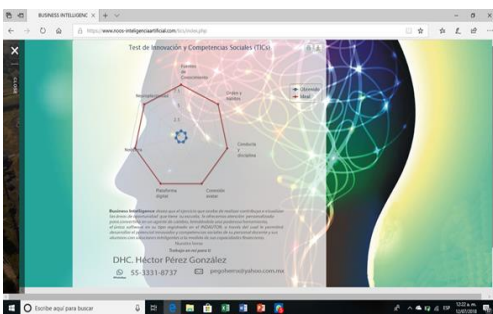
BUSINESS INTELLIGENC

https://www.roco-inteligenciaartificial.com/tics/index.php

Test de Innovación y Competencias Sociales (TICs)

Espíritu de Conocimiento

Neuroplasticidad

Orden y Método

Obtenido

Ideal

Conducta y disciplina

Resiliencia

Plataforma digital

Contenido avatar

Business Intelligence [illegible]

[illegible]

DHC. Héctor Pérez González

55-3331-8737

pegoherre@yahoo.com.mx

Escribe aquí para buscar

12:22 a. m.